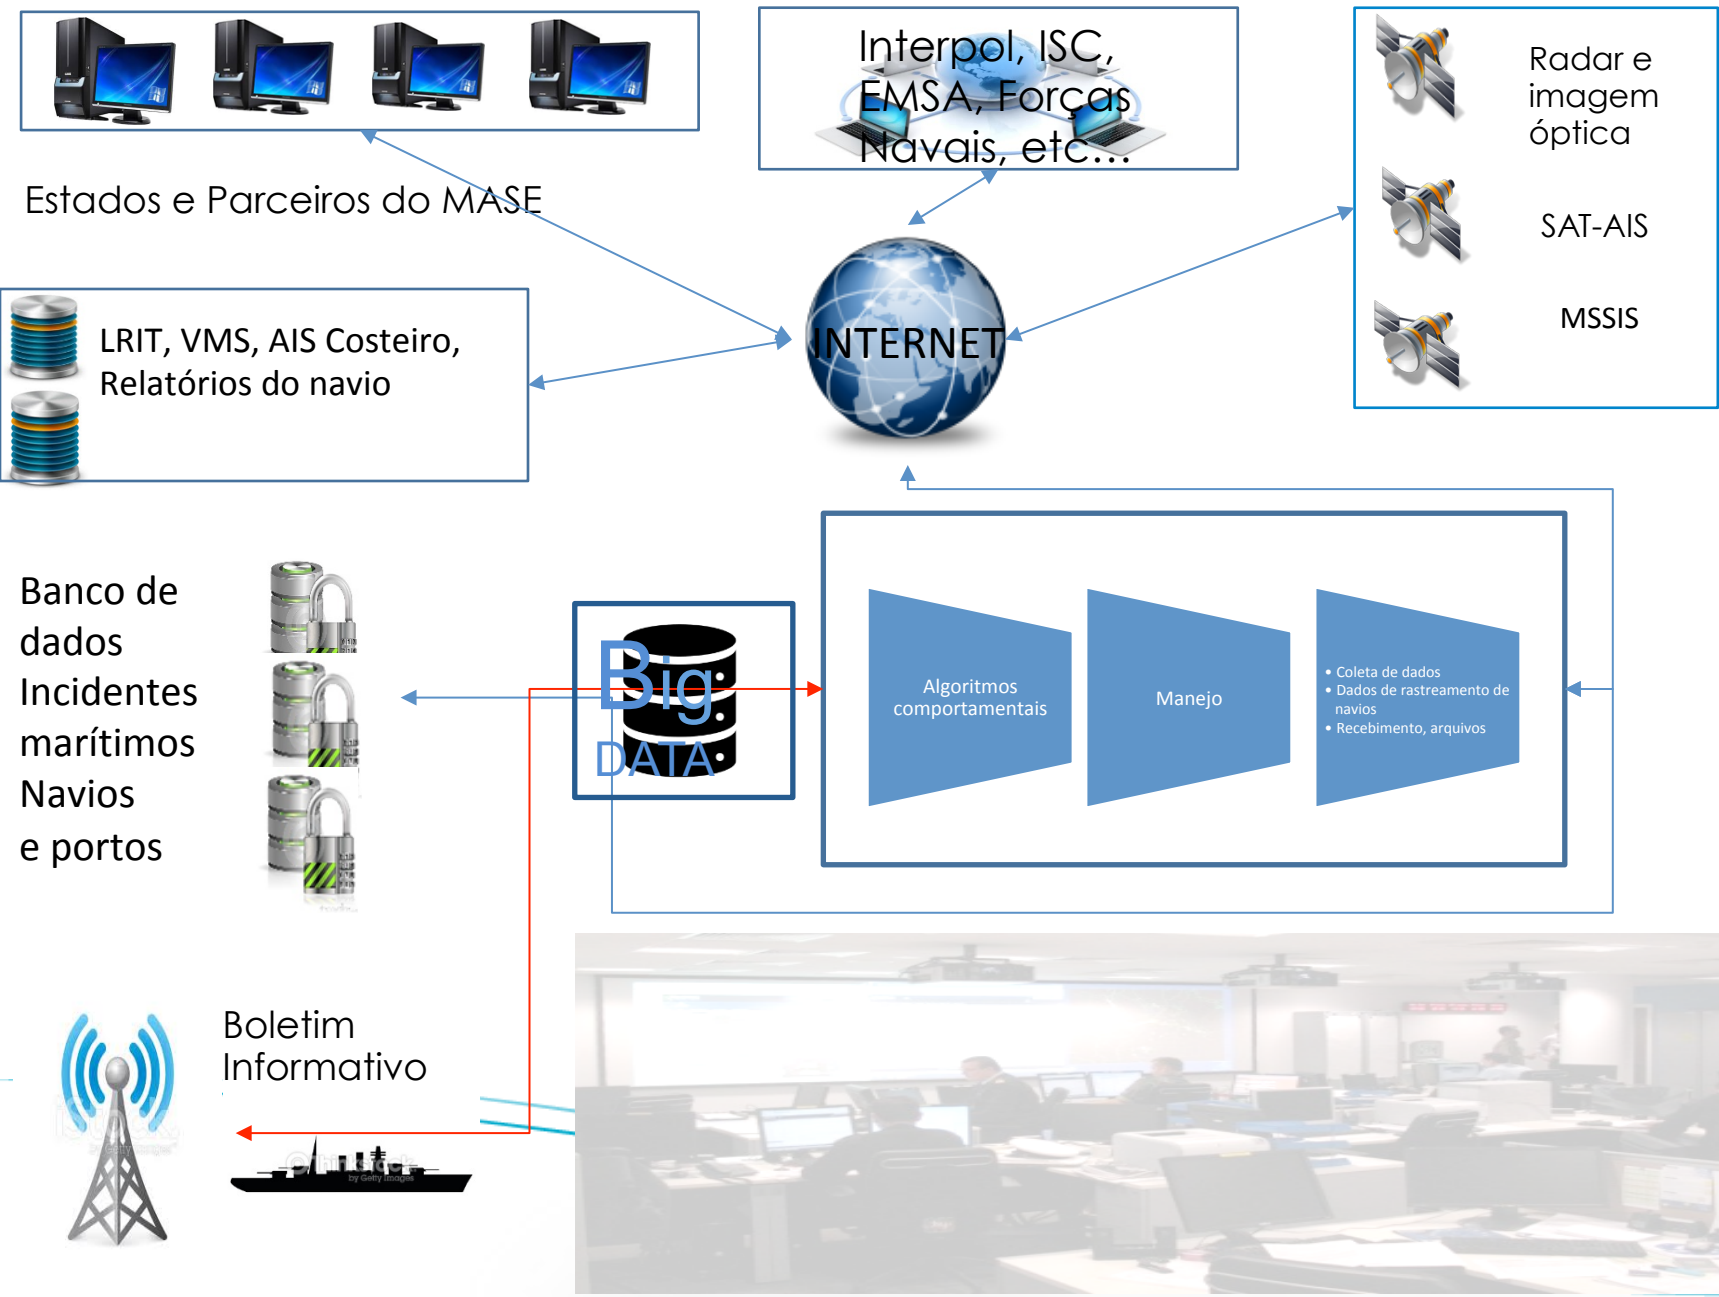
Interpol, ISC, EMSA, Forças Navais, etc...

Radar e imagem óptica

SAT-AIS

MSSIS

Estados e Parceiros do MASE

LRIT, VMS, AIS Costeiro, Relatórios do navio

INTERNET

Banco de dados Incidentes marítimos Navios e portos

Big DATA

Algoritmos comportamentais

Manejo

• Coleta de dados
• Dados de rastreamento de navios
• Recebimento, arquivos

Boletim Informativo